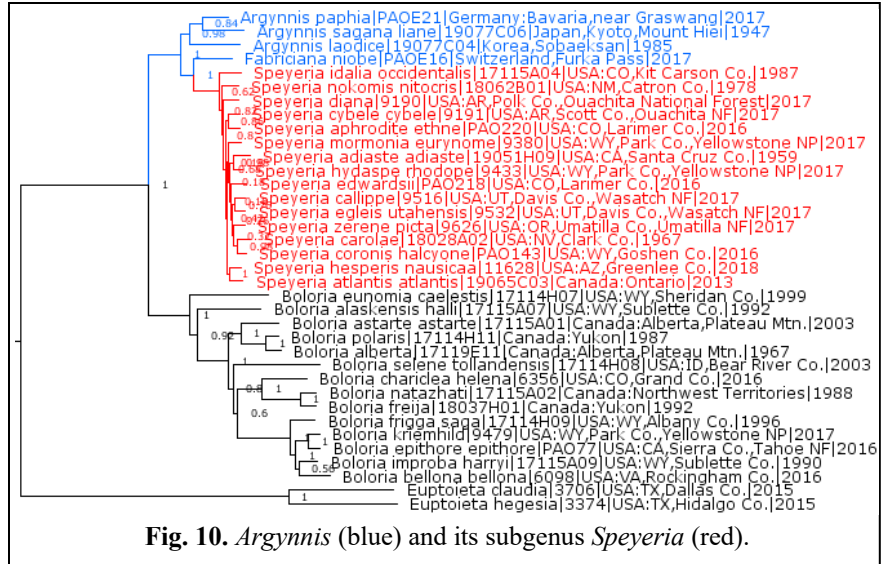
0.84 Argynnis paphia|PAOE21|Germany:Bavaria,near Graswang|2017
0.98 Argynnis sagana liane|19077C06|Japan,Kyoto,Mount Hiei|1947
Argynnis laodice|19077C04|Korea,Sobaeksan|1985
1 Fabriciana niobe|PAOE16|Switzerland,Furka Pass|2017
1 Speyeria idalia occidentalis|17115A04|USA:CO,Kit Carson Co.|1987
0.62 Speyeria nokomis nitocris|18062B01|USA:NM,Catron Co.|1978
0.87 Speyeria diana|9190|USA:AR,Polk Co.,Ouachita National Forest|2017
0.8 Speyeria cybele cybele|9191|USA:AR,Scott Co.,Ouachita NF|2017
0.8 Speyeria aphrodite ethne|PAO220|USA:CO,Larimer Co.|2016
Speyeria mormonia eurynome|9380|USA:WY,Park Co.,Yellowstone NP|2017
Speyeria adiaste adiaste|19051H09|USA:CA,Santa Cruz Co.|1959
Speyeria hydaspe rhodope|9433|USA:WY,Park Co.,Yellowstone NP|2017
Speyeria edwardsii|PAO218|USA:CO,Larimer Co.|2016
Speyeria callippe|9516|USA:UT,Davis Co.,Wasatch NF|2017
Speyeria egleis utahensis|9532|USA:UT,Davis Co.,Wasatch NF|2017
Speyeria zerene picta|9626|USA:OR,Umatilla Co.,Umatilla NF|2017
Speyeria carolae|18028A02|USA:NV,Clark Co.|1967
Speyeria coronis halcyone|PAO143|USA:WY,Goshen Co.|2016
1 Speyeria hesperis nausicaa|11628|USA:AZ,Greenlee Co.|2018
Speyeria atlantis atlantis|19065C03|Canada:Ontario|2013
1
Boloria eunomia caelestis|17114H07|USA:WY,Sheridan Co.|1999
1 Boloria alaskensis halli|17115A07|USA:WY,Sublette Co.|1992
0.92 1 Boloria astarte astarte|17115A01|Canada:Alberta,Plateau Mtn.|2003
1 Boloria polaris|17114H11|Canada:Yukon|1987
Boloria alberta|17119E11|Canada:Alberta,Plateau Mtn.|1967
1 Boloria selene tollandensis|17114H08|USA:ID,Bear River Co.|2003
0.8 1 Boloria chariclea helena|6356|USA:CO,Grand Co.|2016
Boloria natazhati|17115A02|Canada:Northwest Territories|1988
0.6 Boloria freija|18037H01|Canada:Yukon|1992
Boloria frigga saga|17114H09|USA:WY,Albany Co.|1996
1 Boloria kriemhild|9479|USA:WY,Park Co.,Yellowstone NP|2017
Boloria epithore epithore|PAO77|USA:CA,Sierra Co.,Tahoe NF|2016
0.56 Boloria improba harryi|17115A09|USA:WY,Sublette Co.|1990
Boloria bellona bellona|6098|USA:VA,Rockingham Co.|2016
1 Euptoieta claudia|3706|USA:TX,Dallas Co.|2015
Euptoieta hegesia|3374|USA:TX,Hidalgo Co.|2015

**Fig. 10.** *Argynnis* (blue) and its subgenus *Speyeria* (red).